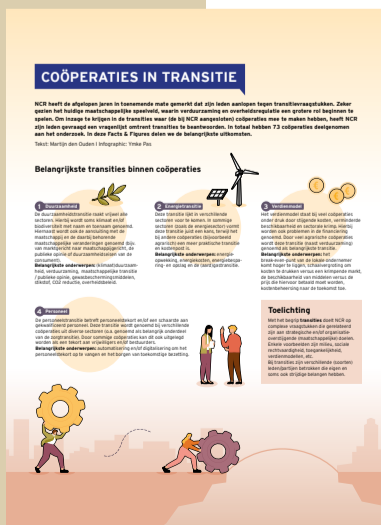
COÖPERATIES IN TRANSITIE

NCR heeft de afgelopen jaren in toenemende mate gemerkt dat zijn leden aanlopen tegen transitievraagstukken. Zeker gezien het huidige maatschappelijke speelveld, waarin verduurzaming en overheidsregulatie een grotere rol beginnen te spelen. Om inzage te krijgen in de transities waar (de bij NCR aangesloten) coöperaties mee te maken hebben, heeft NCR zijn leden gevraagd een vragenlijst omtrent transities te beantwoorden. In totaal hebben 73 coöperaties deelgenomen aan het onderzoek. In deze Facts & Figures delen we de belangrijkste uitkomsten.

Tekst: Martijn den Ouden | Infographic: Ymke Pas

Belangrijkste transities binnen coöperaties

1 Duurzaamheid
De duurzaamheidstransitie raakt vrijwel alle sectoren. Hierbij wordt soms klimaat en/of biodiversiteit met naam en toenaam genoemd. Hiernaast wordt ook de aansluiting met de maatschappij en de daarbij behorende maatschappelijke veranderingen genoemd (bijv. van marktgericht naar maatschappijgericht, de publieke opinie of duurzaamheidsnaam van de consument).
Belangrijkste onderwerpen: (klimaat)duurzaamheid, verduurzaming, maatschappelijke transitie / publieke opinie, gewasbeschermingsmiddelen, stikstof, CO2 reductie, overheidsbeleid.

2 Energietransitie
Deze transitie lijkt in verschillende sectoren voor te komen. In sommige sectoren (zoals de energiesector) vormt deze transitie juist een kans, terwijl het bij andere coöperaties (bijvoorbeeld agrarisch) een meer praktische transitie en kostenpost is.
Belangrijkste onderwerpen: energieopwekking, energieopslag, energiebesparing- en opslag en de (aard)gastransitie.

3 Verdienmodel
Het verdienmodel staat bij veel coöperaties onder druk door stijgende kosten, veranderende bedrijfsaanbod en sectorale krimp. Hierbij worden ook problemen in de financiering genoemd. Door veel agrarische coöperaties wordt deze transitie (meest verduurzaming) genoemd als belangrijkste transitie.
Belangrijkste onderwerpen: het brede-even-punt van de totale ondernemer komt hoger te liggen, schaalvergroting om kosten te drukken versus een krimpende markt, de beschikbaarheid van middelen versus de prijs die hiervoor betaald moet worden, kostenbeheersing naar de toekomst toe.

4 Personeel
De personeelstransitie betreft personeelstekort en/of een schaarste aan gekwalificeerd personeel. Deze transitie wordt genoemd bij verschillende coöperaties uit diverse sectoren (o.a. genoemd als belangrijk onderdeel van de zorgtransitie). Door sommige coöperaties kan dit ook uitgelegd worden als een tekort aan vrijwilligers en/of bestuurders.
Belangrijkste onderwerpen: automatisering en/of digitalisering om het personeelstekort op te vangen en het borgen van toekomstige bezetting.

Toelichting
Niet het begrip transities dient NCR op complexe vraagstukken die gerelateerd zijn aan strategische en/of organisatieoverstijgende (maatschappelijke) doelen. Enkele voorbeelden zijn economische, sociale, rechtsvaardigheid, toegankelijkheid, verduurzaamheid, etc.
Bij transities zijn verschillende (soorten) leden/partijen betrokken die eigen en soms ook strijdige belangen hebben.